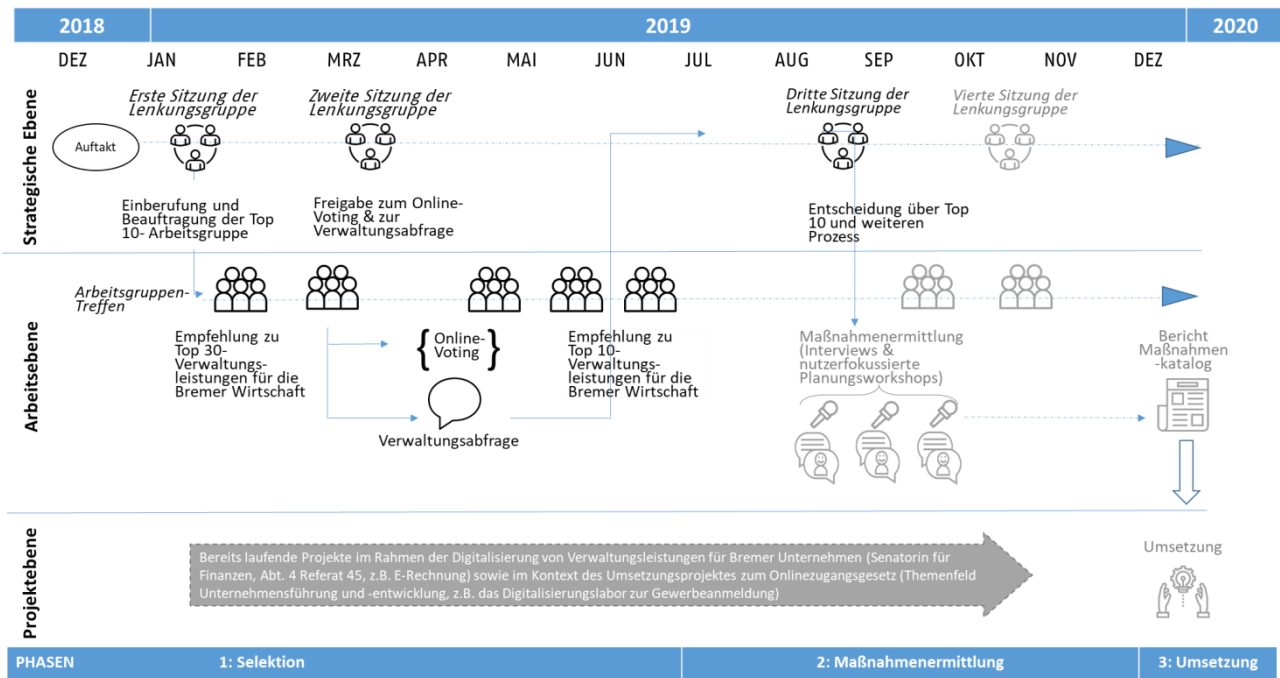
2018 2019 2020

DEZ JAN FEB MRZ APR MAI JUN JUL AUG SEP OKT NOV DEZ

Strategische Ebene

Auftakt

Erste Sitzung der Lenkungsgruppe

Zweite Sitzung der Lenkungsgruppe

Dritte Sitzung der Lenkungsgruppe

Vierte Sitzung der Lenkungsgruppe

Einberufung und Beauftragung der Top 10- Arbeitsgruppe

Freigabe zum Online-Voting & zur Verwaltungsabfrage

Entscheidung über Top 10 und weiteren Prozess

Arbeitsebene

Arbeitsgruppen-Treffen

Empfehlung zu Top 30-Verwaltungsleistungen für die Bremer Wirtschaft

Online-Voting

Verwaltungsabfrage

Empfehlung zu Top 10-Verwaltungsleistungen für die Bremer Wirtschaft

Maßnahmenermittlung (Interviews & nutzerfokussierte Planungsworkshops)

Bericht Maßnahmen-katalog

Projektebene

Bereits laufende Projekte im Rahmen der Digitalisierung von Verwaltungsleistungen für Bremer Unternehmen (Senatorin für Finanzen, Abt. 4 Referat 45, z.B. E-Rechnung) sowie im Kontext des Umsetzungsprojektes zum Onlinezugangsgesetz (Themenfeld Unternehmensführung und -entwicklung, z.B. das Digitalisierungslabor zur Gewerbeanmeldung)

Umsetzung

PHASEN 1: Selektion 2: Maßnahmenermittlung 3: Umsetzung